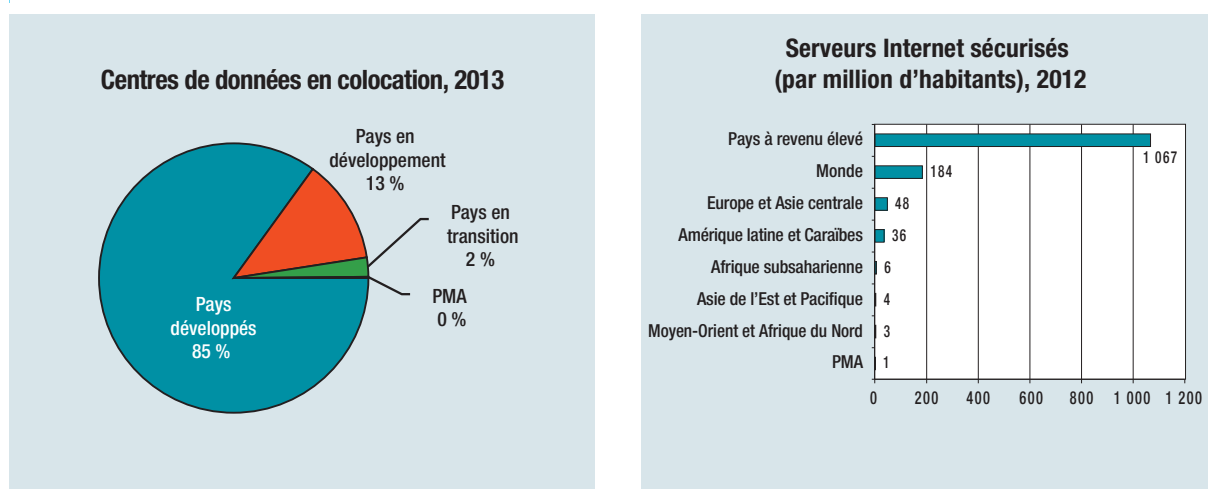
Centres de données en colocation, 2013

Pays en développement 13 %

Pays en transition 2 %

PMA 0 %

Pays développés 85 %

Serveurs Internet sécurisés (par million d'habitants), 2012

Pays à revenu élevé 1 067
Monde 184
Europe et Asie centrale 48
Amérique latine et Caraïbes 36
Afrique subsaharienne 6
Asie de l'Est et Pacifique 4
Moyen-Orient et Afrique du Nord 3
PMA 1

0 200 400 600 800 1 000 1 200